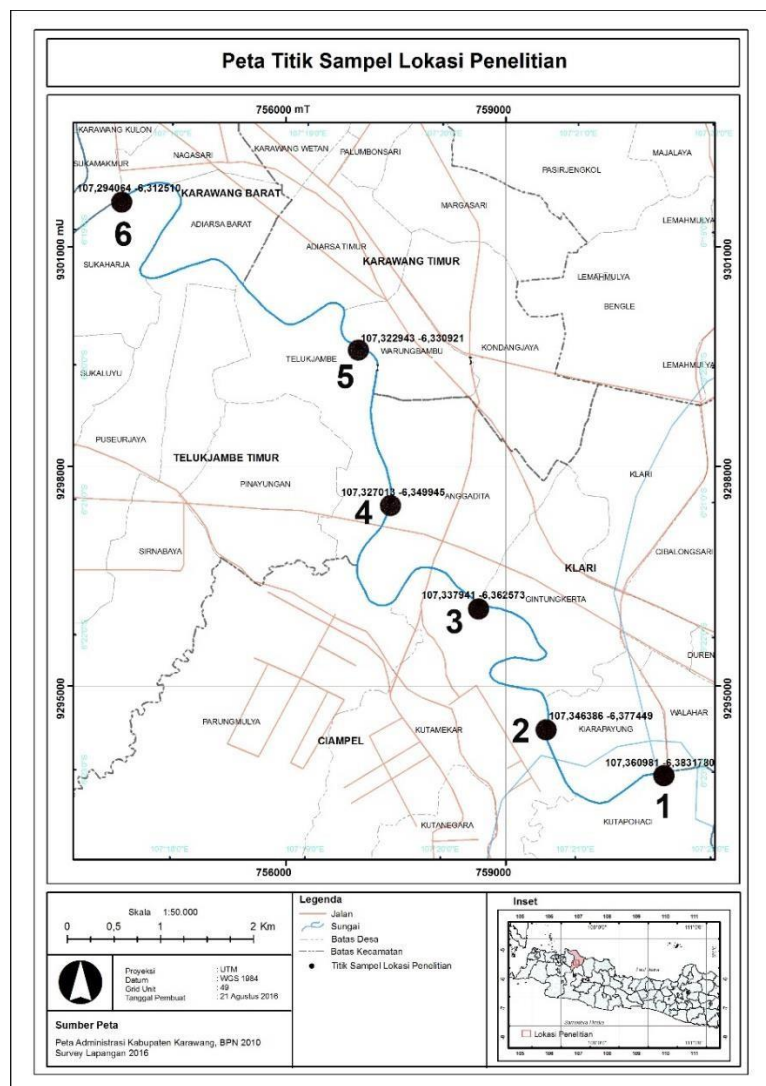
Peta Titik Sampel Lokasi Penelitian

756000 mT

759000

9301000 mU

9301000

9298000

9298000

9295000

9295000

756000

759000

KARAWANG KULON

SUKAMAKMUR

NAGASARI

KARAWANG WETAN

PALUMBONSARI

PASIRJENGKOL

MAJALAYA

107,294064 -6,312510

6

KARAWANG BARAT

ADIARSA BARAT

MARGASARI

LEMAHMULYA

ADIARSA TIMUR

SUKAHARJA

KARAWANG TIMUR

LEMAHMULYA

BENGLE

107,322943 -6,330921

5

TELUKJAMBE

WARUNGBAMBU

KONDANGJAYA

LEMAHMULYA

SUKALUYU

PUSEURJAYA

TELUKJAMBE TIMUR

KLARI

PINAYUNGAN

107,327018 -6,349945

4

ANGGADITA

SIRNABAYA

CIBALONGSARI

KLARI

107,337941 -6,362573

3

CINTUNGKERTA

DUREN

PARUNGMULYA

107,346386 -6,377449

2

KIARAPAYUNG

WALAHAR

CIAMPEL

KUTAMEKAR

107,360981 -6,3831780

1

KUTANEGARA

KUTAPOHACI

Skala 1:50.000

0 0,5 1 2 Km

Proyeksi : UTM
Datum : WGS 1984
Grid Unit : 49
Tanggal Pembuat : 21 Agustus 2016

Legenda

Jalan

Sungai

Batas Desa

Batas Kecamatan

Titik Sampel Lokasi Penelitian

Inset

105 106 107 108 109 110 111

Lokasi Penelitian

Sumber Peta

Peta Administrasi Kabupaten Karawang, BPN 2010
Survey Lapangan 2016